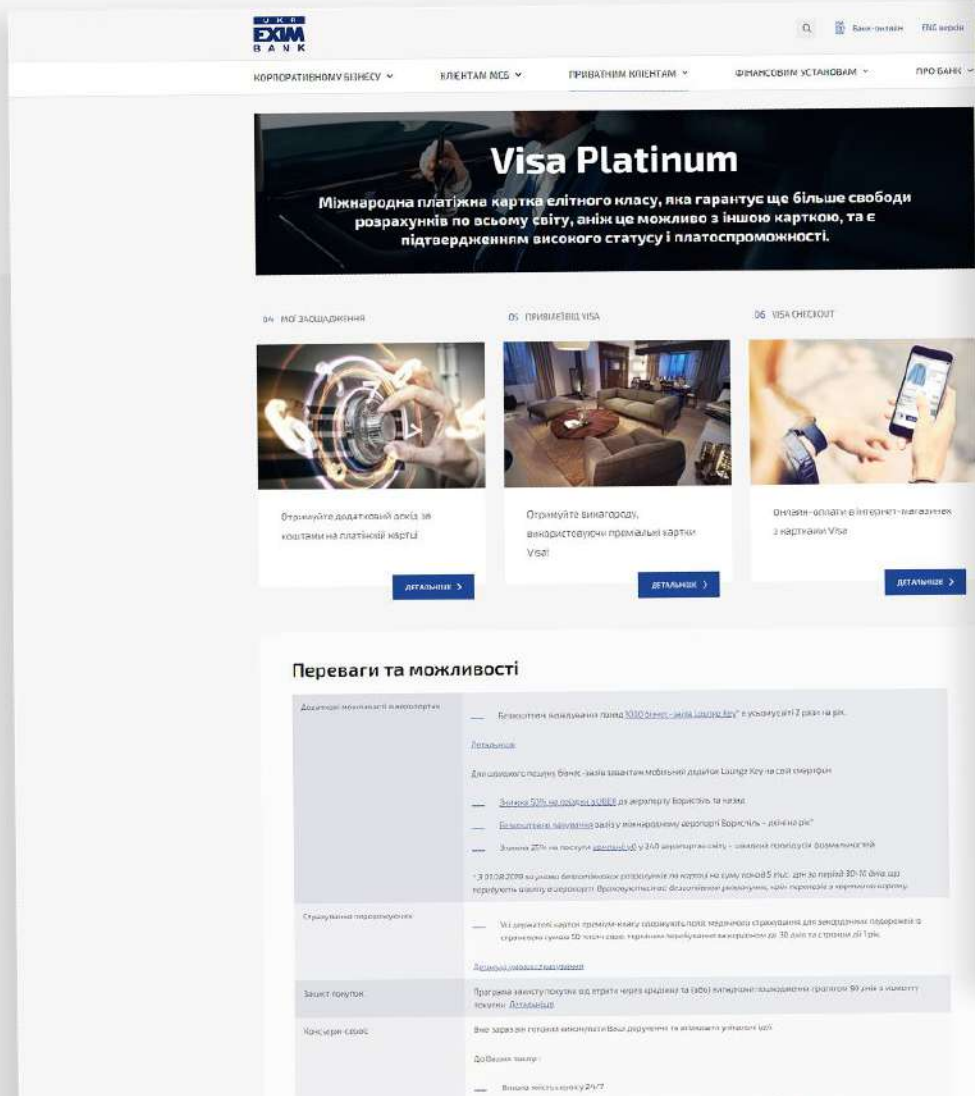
UKR EXIM BANK

Банк-онлайн ENG версія

КОРПОРАТИВНОМУ БІЗНЕСУ ⌄ КЛІЄНТАМ МСБ ⌄ ПРИВАТНИМ КЛІЄНТАМ ⌄ ФІНАНСОВИМ УСТАНОВАМ ⌄ ПРО БАНК ⌄

Visa Platinum

Міжнародна платіжна картка елітного класу, яка гарантує ще більше свободи розрахунків по всьому світу, аніж це можливо з іншою карткою, та є підтвердженням високого статусу і платоспроможності.

04 МОЇ ЗАОЩАДЖЕННЯ

05 ПРИВІЛЕЇ ВІД VISA

06 VISA CHECKOUT

Отримуйте додатковий дохід за коштами на платіжній картці

ДЕТАЛЬНІШЕ >

Отримуйте винагороду, використовуючи преміальні картки Visa!

ДЕТАЛЬНІШЕ >

Онлайн-оплати в інтернет-магазинах з картками Visa

ДЕТАЛЬНІШЕ >

Переваги та можливості

| Додаткові можливості в аеропортах | — Безкоштовне відвідування понад 1000 бізнес-залів Lounge Key* в усьому світі 2 рази на рік. Детальніше Для швидкого пошуку бізнес-залів завантажте мобільний додаток Lounge Key на свій смартфон — Знижка 50% на поїздки з UBER до аеропорту Бориспіль та назад — Безкоштовне паркування авто у міжнародному аеропорті Бориспіль – двічі на рік* — Знижка 20% на послуги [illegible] у 340 аеропортах світу – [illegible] * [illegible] |
|---|---|
| Страхування подорожуючих | — Усі держателі картки преміум-класу отримують поліс медичного страхування для закордонних подорожей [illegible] Детальніше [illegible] |
| Захист покупок | Програма захисту покупок від втрати через крадіжку та (або) випадкове пошкодження протягом 90 днів з моменту покупки. Детальніше |
| Консьєрж-сервіс | Вже зараз ви готові виконати Ваші доручення та втілити усі ваші цілі До Вашим послуг: — Віддана місцева служба 24/7 |